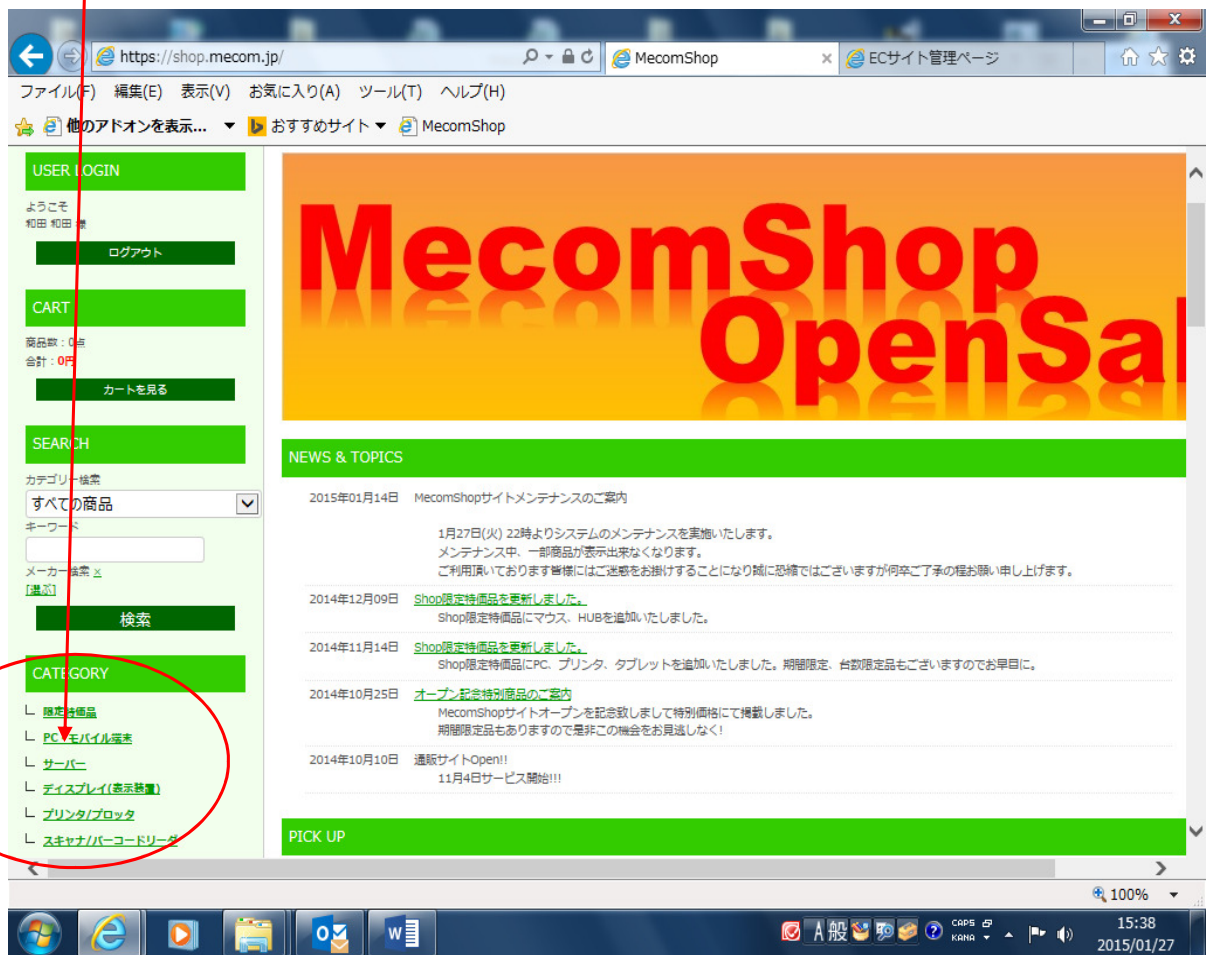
https://shop.mecom.jp/
MecomShop
ECサイト管理ページ
ファイル(F) 編集(E) 表示(V) お気に入り(A) ツール(T) ヘルプ(H)
他のアドオンを表示... おすすめサイト MecomShop

USER LOGIN
ようこそ
和田 和田 様
ログアウト

CART
商品数：0点
合計：0円
カートを見る

SEARCH
カテゴリー検索
すべての商品
キーワード
メーカー検索 ×
[選択]
検索

CATEGORY
└ 限定特価品
└ PC・モバイル端末
└ サーバー
└ ディスプレイ(表示装置)
└ プリンタ/プロッタ
└ スキャナ/バーコードリーダ

MecomShop OpenSal

NEWS & TOPICS
2015年01月14日 MecomShopサイトメンテナンスのご案内
1月27日(火) 22時よりシステムのメンテナンスを実施いたします。
メンテナンス中、一部商品が表示出来なくなります。
ご利用頂いております皆様にはご迷惑をお掛けすることになり誠に恐縮ではございますが何卒ご了承の程お願い申し上げます。
2014年12月09日 Shop限定特価品を更新しました。
Shop限定特価品にマウス、HUBを追加いたしました。
2014年11月14日 Shop限定特価品を更新しました。
Shop限定特価品にPC、プリンタ、タブレットを追加いたしました。期間限定、台数限定品もございますのでお早目に。
2014年10月25日 オープン記念特別商品のご案内
MecomShopサイトオープンを記念致しまして特別価格にて掲載しました。
期間限定品もありますので是非この機会をお見逃しなく!
2014年10月10日 通販サイトOpen!!
11月4日サービス開始!!!

PICK UP

100%
A 般
CAPS KANA
15:38
2015/01/27